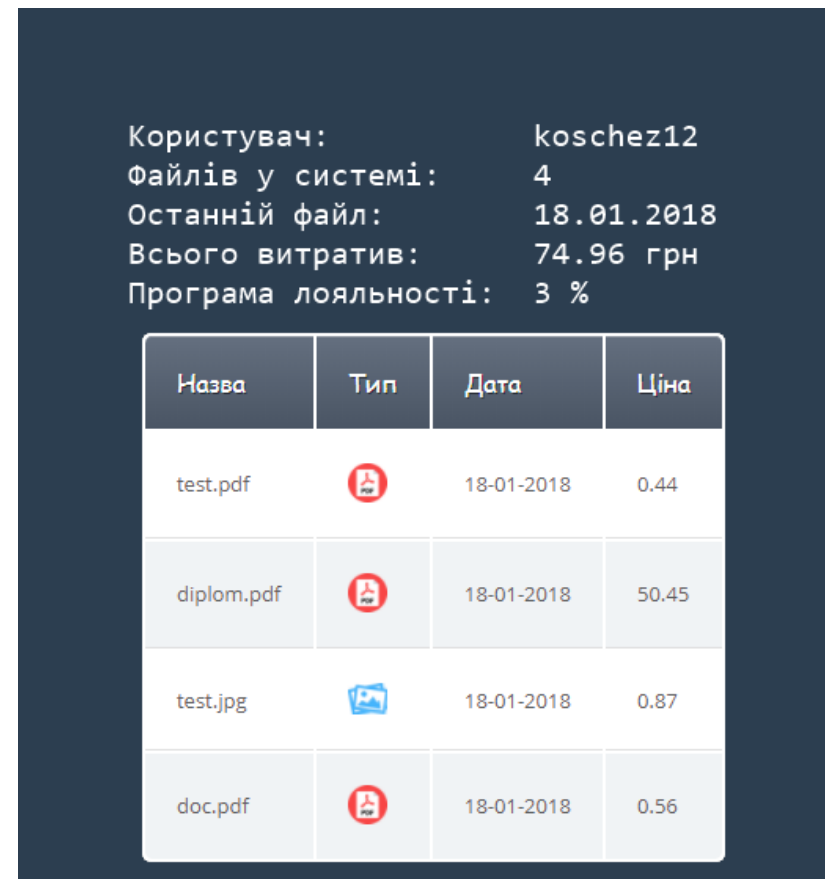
Користувач: koschez12
Файлів у системі: 4
Останній файл: 18.01.2018
Всього витратив: 74.96 грн
Програма лояльності: 3 %

| Назва | Тип | Дата | Ціна |
|---|---|---|---|
| test.pdf | PDF | 18-01-2018 | 0.44 |
| diplom.pdf | PDF | 18-01-2018 | 50.45 |
| test.jpg | | 18-01-2018 | 0.87 |
| doc.pdf | PDF | 18-01-2018 | 0.56 |